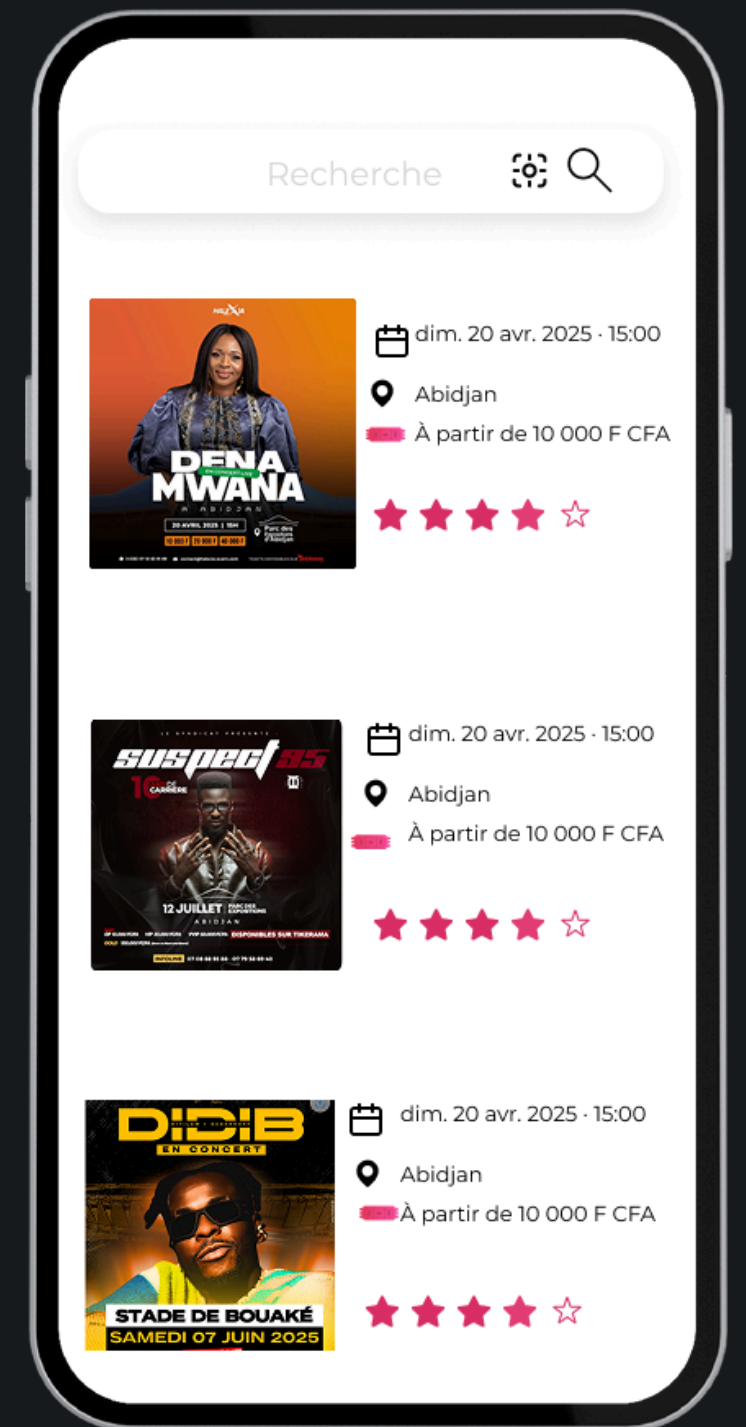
Recherche

DENA MWANA
EN CONCERT LIVE
À ABIDJAN
20 AVRIL 2025 | 15H
Parc des Expositions d'Abidjan

dim. 20 avr. 2025 · 15:00
Abidjan
À partir de 10 000 F CFA

LE SYNDICAT PRESENTE
SUSPECT 95
10 ANS DE CARRIERE
12 JUILLET PARC DES EXPOSITIONS
ABIDJAN
DISPONIBLES SUR TIKERAMA

dim. 20 avr. 2025 · 15:00
Abidjan
À partir de 10 000 F CFA

DIDIB
EN CONCERT
STADE DE BOUAKÉ
SAMEDI 07 JUIN 2025

dim. 20 avr. 2025 · 15:00
Abidjan
À partir de 10 000 F CFA